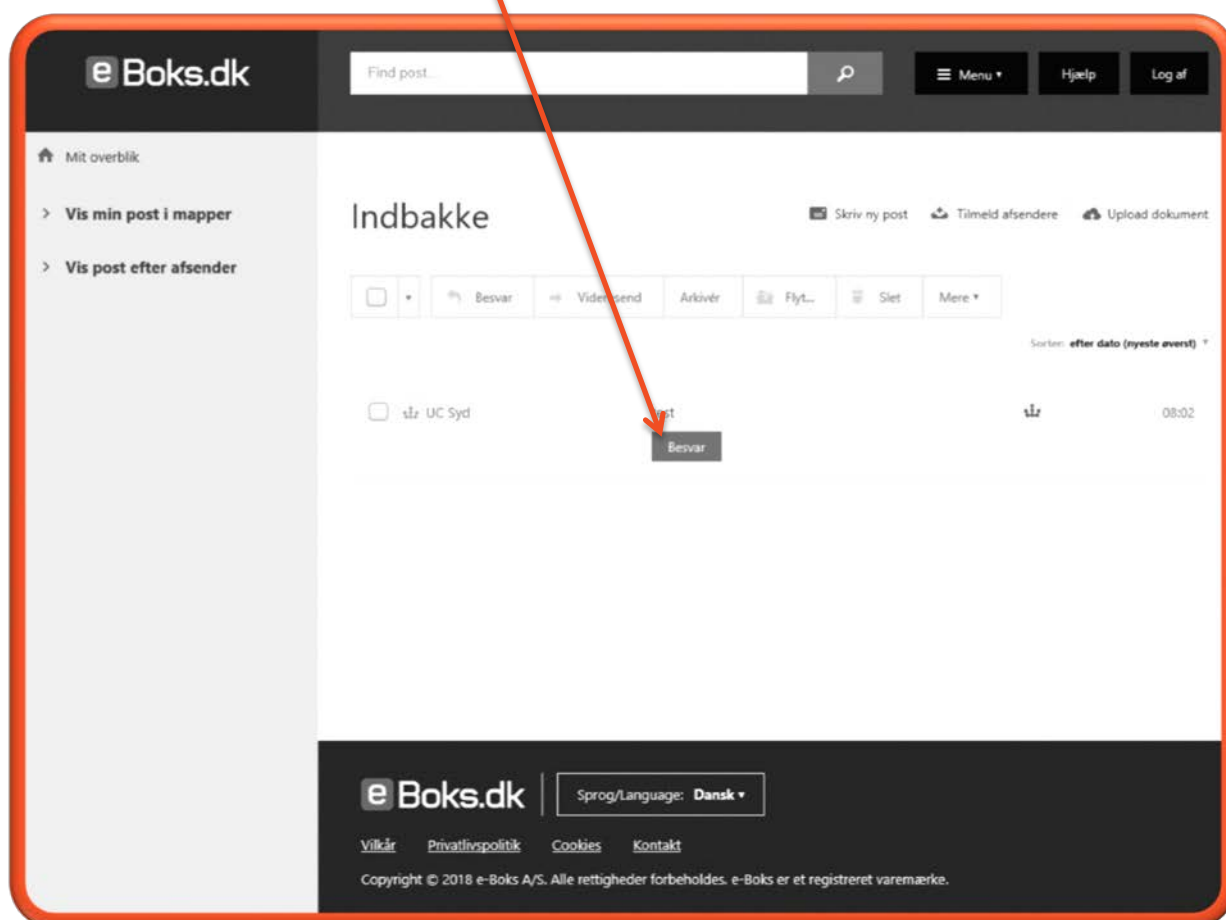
e Boks.dk

Find post...

Menu ▾

Hjælp

Log af

Mit overblik

> Vis min post i mapper

> Vis post efter afsender

Indbakke

Skriv ny post

Tilmeld afsendere

Upload dokument

Besvar

Videresend

Arkivér

Flyt...

Slet

Mere ▾

Sorter: efter dato (nyeste øverst) ▾

UC Syd

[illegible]st

Besvar

08:02

e Boks.dk

Sprog/Language: Dansk ▾

Vilkår Privatlivspolitik Cookies Kontakt

Copyright © 2018 e-Boks A/S. Alle rettigheder forbeholdes. e-Boks er et registreret varemærke.